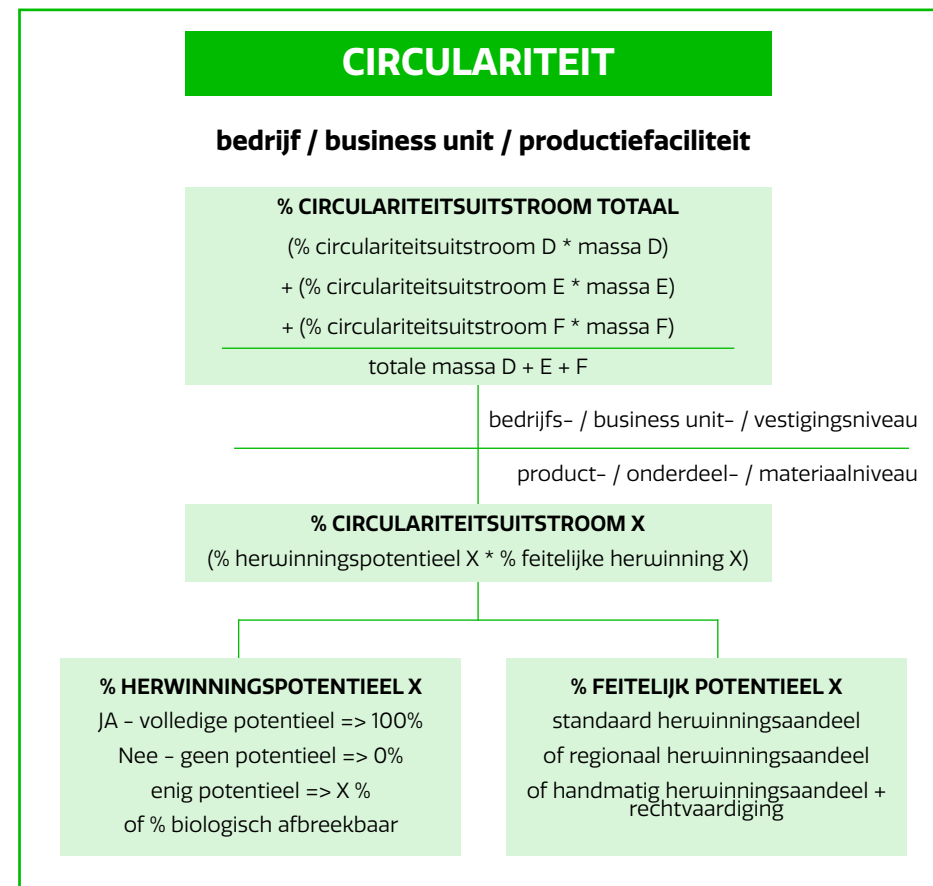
CIRCULARITEIT

bedrijf / business unit / productiefaciliteit

% CIRCULARITEITSUITSTROOM TOTAAL

(% circulariteitsuitstroom D * massa D)

+ (% circulariteitsuitstroom E * massa E)

+ (% circulariteitsuitstroom F * massa F)

totale massa D + E + F

bedrijfs- / business unit- / vestigingsniveau

product- / onderdeel- / materiaalniveau

% CIRCULARITEITSUITSTROOM X

(% herwinningspotentieel X * % feitelijke herwinning X)

% HERWINNINGSPOTENTIEEL X

JA - volledige potentieel => 100%

Nee - geen potentieel => 0%

enig potentieel => X %

of % biologisch afbreekbaar

% FEITELIJK POTENTIEEL X

standaard herwinningsaandeel

of regionaal herwinningsaandeel

of handmatig herwinningsaandeel + rechtvaardiging